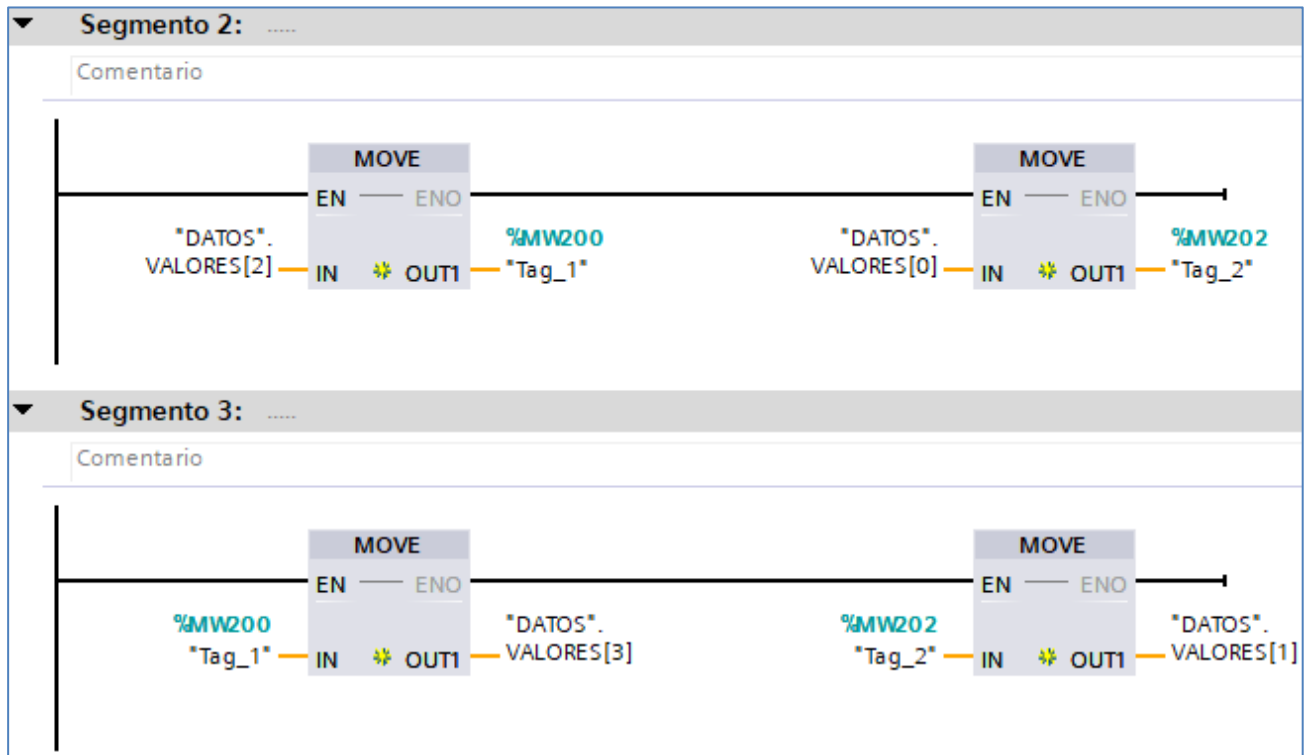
Segmento 2: .....

Comentario

MOVE
EN — ENO
"DATOS".
VALORES[2] IN OUT1 %MW200
"Tag_1"

MOVE
EN — ENO
"DATOS".
VALORES[0] IN OUT1 %MW202
"Tag_2"

Segmento 3: .....

Comentario

MOVE
EN — ENO
%MW200
"Tag_1" IN OUT1 "DATOS".
VALORES[3]

MOVE
EN — ENO
%MW202
"Tag_2" IN OUT1 "DATOS".
VALORES[1]